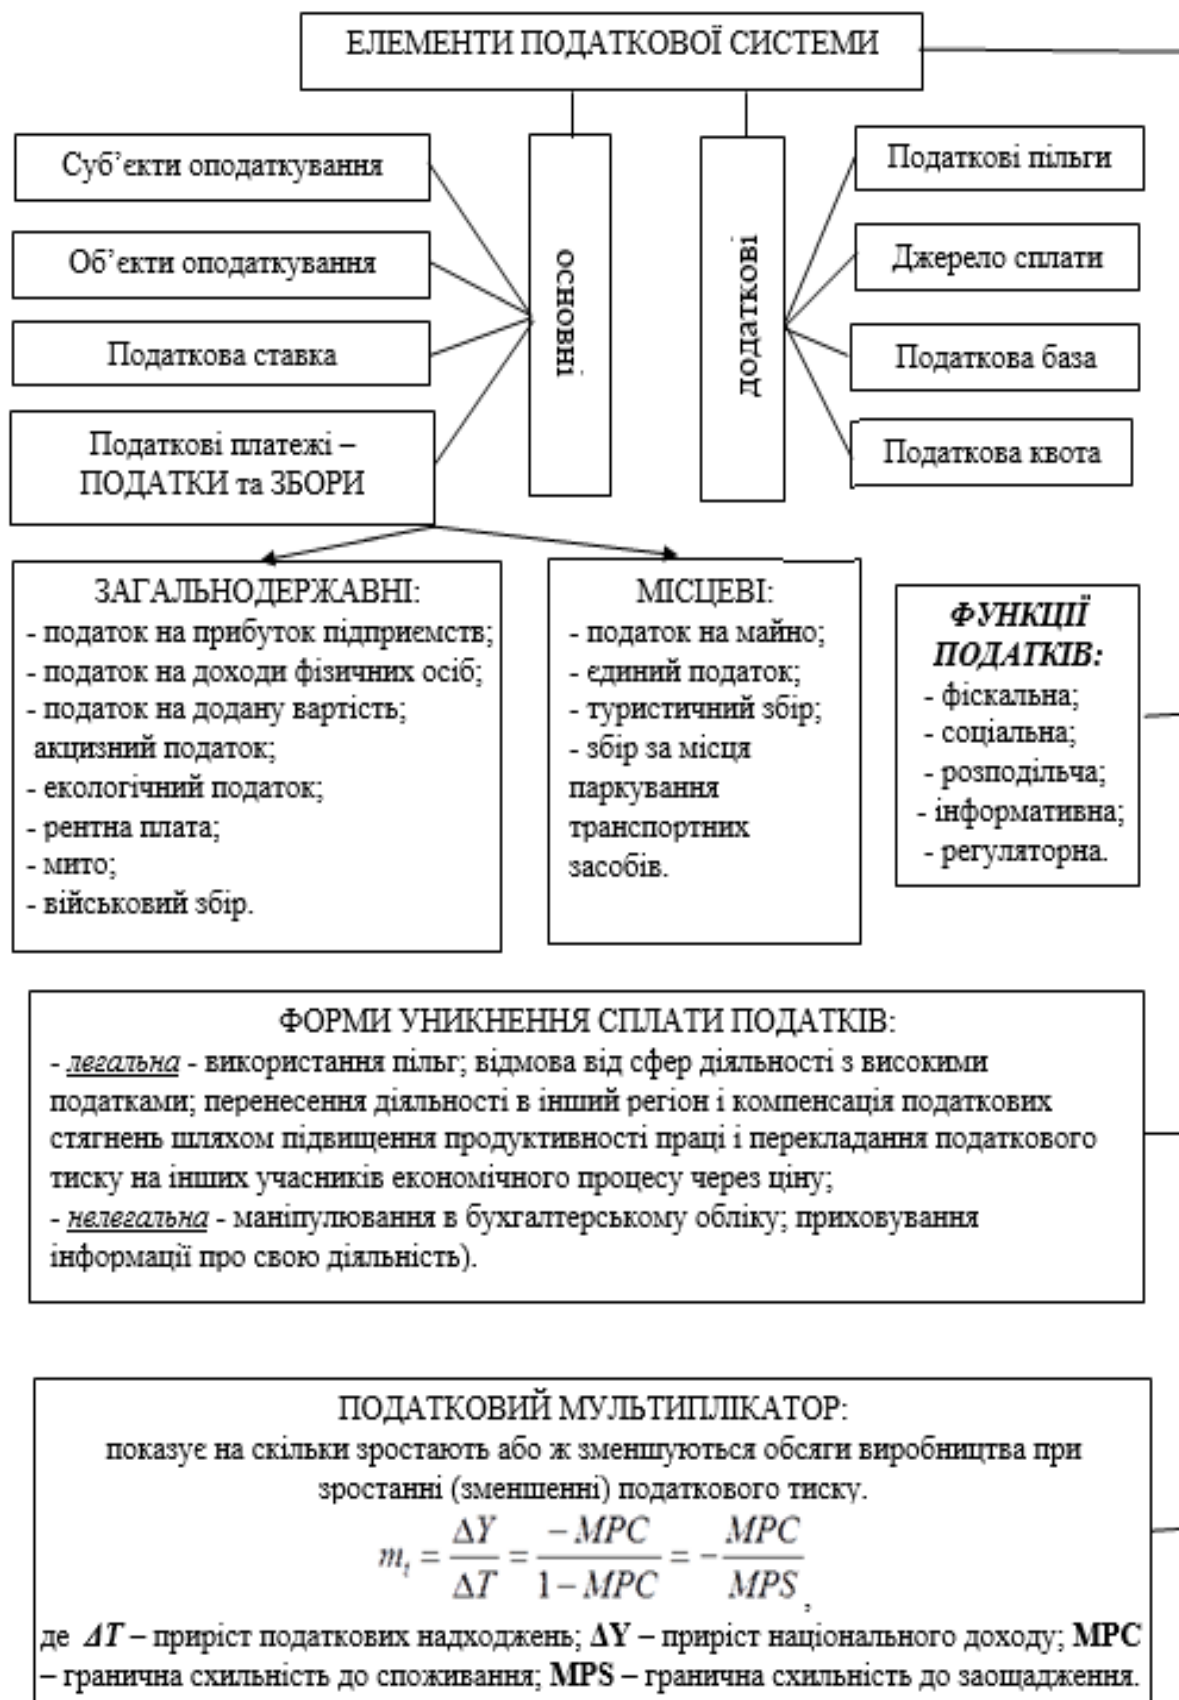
ЕЛЕМЕНТИ ПОДАТКОВОЇ СИСТЕМИ

Суб'єкти оподаткування

Об'єкти оподаткування

Податкова ставка

Податкові платежі – ПОДАТКИ та ЗБОРИ

основні

додаткові

Податкові пільги

Джерело сплати

Податкова база

Податкова квота

ЗАГАЛЬНОДЕРЖАВНІ:
- податок на прибуток підприємств;
- податок на доходи фізичних осіб;
- податок на додану вартість;
акцизний податок;
- екологічний податок;
- рентна плата;
- мито;
- військовий збір.

МІСЦЕВІ:
- податок на майно;
- єдиний податок;
- туристичний збір;
- збір за місця паркування транспортних засобів.

ФУНКЦІЇ ПОДАТКІВ:
- фіскальна;
- соціальна;
- розподільча;
- інформативна;
- регуляторна.

ФОРМИ УНИКНЕННЯ СПЛАТИ ПОДАТКІВ:
- легальна - використання пільг; відмова від сфер діяльності з високими податками; перенесення діяльності в інший регіон і компенсація податкових стягнень шляхом підвищення продуктивності праці і перекладання податкового тиску на інших учасників економічного процесу через ціну;
- нелегальна - маніпулювання в бухгалтерському обліку; приховування інформації про свою діяльність).

ПОДАТКОВИЙ МУЛЬТИПЛІКАТОР:
показує на скільки зростають або ж зменшуються обсяги виробництва при зростанні (зменшенні) податкового тиску.
$m_t = \frac{\Delta Y}{\Delta T} = \frac{-MPC}{1-MPC} = -\frac{MPC}{MPS}$,
де $\Delta T$ – приріст податкових надходжень; $\Delta Y$ – приріст національного доходу; MPC – гранична схильність до споживання; MPS – гранична схильність до заощадження.